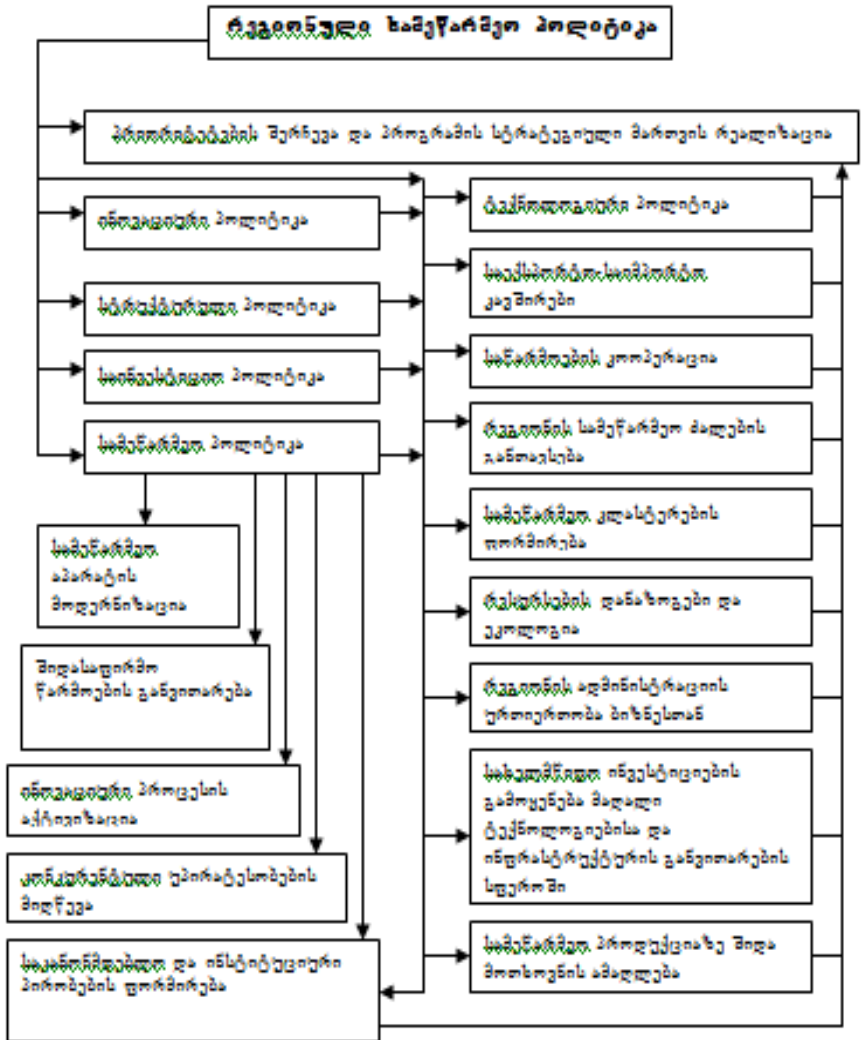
რეგიონული სამეწარმეო პოლიტიკა

პრიორიტეტების შერჩევა და პროგრამის სტრატეგიული მართვის რეალიზაცია

ინოვაციური პოლიტიკა

სტრუქტურული პოლიტიკა

საინვესტიციო პოლიტიკა

სამეწარმეო პოლიტიკა

სამეწარმეო აპარატის მოდერნიზაცია

შიდასაფირმო წარმოების განვითარება

ინოვაციური პროცესის აქტივიზაცია

კონკურენტული უპირატესობების მიღწევა

საკანონმდებლო და ინსტიტუციური პირობების ფორმირება

ტექნოლოგიური პოლიტიკა

საქონლურ-საფინანსო კავშირები

საწარმოების კოოპერაცია

რეგიონის სამეწარმეო ძალების განთავსება

სამეწარმეო კლასტერების ფორმირება

რესურსების დანაზოგები და ეკოლოგია

რეგიონის ადმინისტრაციის ურთიერთობა ბიზნესთან

სახელმწიფო ინვესტიციების გამოყენება მაღალი ტექნოლოგიებისა და ინფრასტრუქტურის განვითარების სფეროში

სამეწარმეო პროდუქციაზე შიდა მოთხოვნის ამაღლება